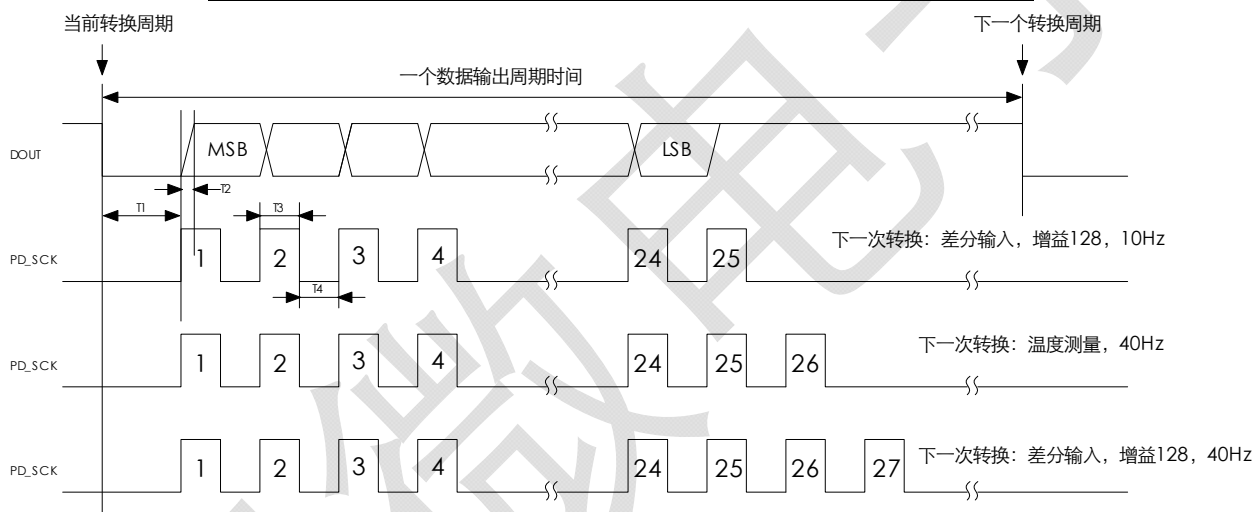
当前转换周期

下一个转换周期

一个数据输出周期时间

DOUT

MSB

LSB

T1

T2

T3

T4

PD_SCK

1 2 3 4 24 25

下一次转换：差分输入，增益128，10Hz

PD_SCK

1 2 3 4 24 25 26

下一次转换：温度测量，40Hz

PD_SCK

1 2 3 4 24 25 26 27

下一次转换：差分输入，增益128，40Hz